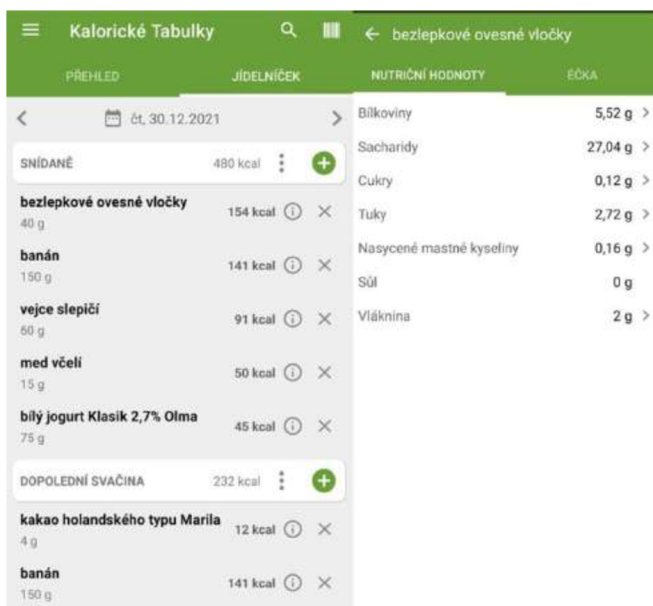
Kalorické Tabulky

PŘEHLED JÍDELNÍČEK

čt, 30.12.2021

SNÍDANĚ 480 kcal

bezlepkové ovesné vločky 40 g 154 kcal

banán 150 g 141 kcal

vejce slepičí 60 g 91 kcal

med včelí 15 g 50 kcal

bílý jogurt Klasik 2,7% Olma 75 g 45 kcal

DOPOLEDNÍ SVAČINA 232 kcal

kakao holandského typu Marila 4 g 12 kcal

banán 150 g 141 kcal

bezlepkové ovesné vločky

NUTRIČNÍ HODNOTY ÉČKA

| | |
|---|---|
| Bílkoviny | 5,52 g |
| Sacharidy | 27,04 g |
| Cukry | 0,12 g |
| Tuky | 2,72 g |
| Nasycené mastné kyseliny | 0,16 g |
| Sůl | 0 g |
| Vláknina | 2 g |